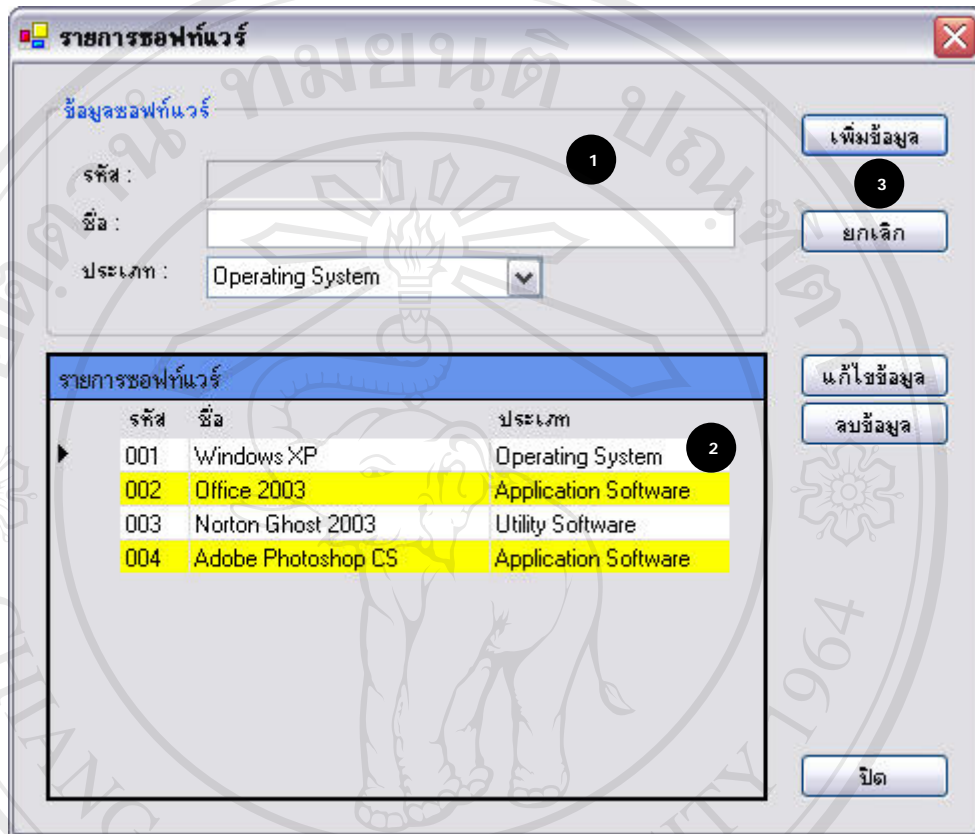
รายการซอฟท์แวร์

ข้อมูลซอฟท์แวร์

รหัส :

ชื่อ :

ประเภท : Operating System

1

เพิ่มข้อมูล

3

ยกเลิก

รายการซอฟท์แวร์

| รหัส | ชื่อ | ประเภท |
|---|---|---|
| 001 | Windows XP | Operating System |
| 002 | Office 2003 | Application Software |
| 003 | Norton Ghost 2003 | Utility Software |
| 004 | Adobe Photoshop CS | Application Software |

2

แก้ไขข้อมูล

ลบข้อมูล

ปิด

มหาวิทยาลัยเชียงใหม่

1964